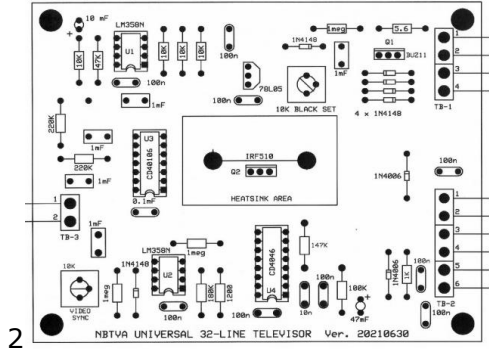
10 mF
+
LM358N
U1
10K
47K
10K
10K
10K
100n
1mF
100n
1meg
1N4148
1mF
5.6
Q1
BUZ11
1
2
3
4
TB-1
4 x 1N4148
78L05
100n
10K BLACK SET
220K
1mF
U3
CD40106
220K
1mF
0.1mF
IRF510
Q2
HEATSINK AREA
1N4006
100n
1
2
3
4
5
6
TB-2
1
2
TB-3
1mF
10K
VIDEO SYNC
1N4148
LM358N
U2
1meg
1meg
100n
10K
120Ω
CD4046
U4
147K
100n
10n
100n
100K
47mF
+
1N4006
1K
100n
100n
NBTVA UNIVERSAL 32-LINE TELEVISOR Ver. 20210630
2